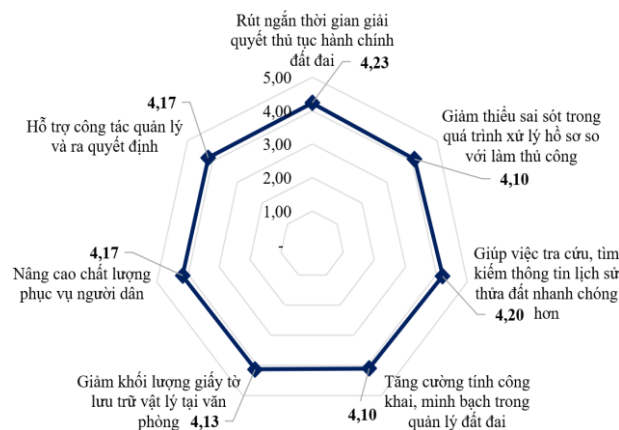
Rút ngắn thời gian giải quyết thủ tục hành chính đất đai
4,23

5,00
4,00
3,00
2,00
1,00
-

Giảm thiểu sai sót trong quá trình xử lý hồ sơ so với làm thủ công
4,10

Giúp việc tra cứu, tìm kiếm thông tin lịch sử thửa đất nhanh chóng hơn
4,20

Tăng cường tính công khai, minh bạch trong quản lý đất đai
4,10

Giảm khối lượng giấy tờ lưu trữ vật lý tại văn phòng
4,13

4,17
Nâng cao chất lượng phục vụ người dân

4,17
Hỗ trợ công tác quản lý và ra quyết định